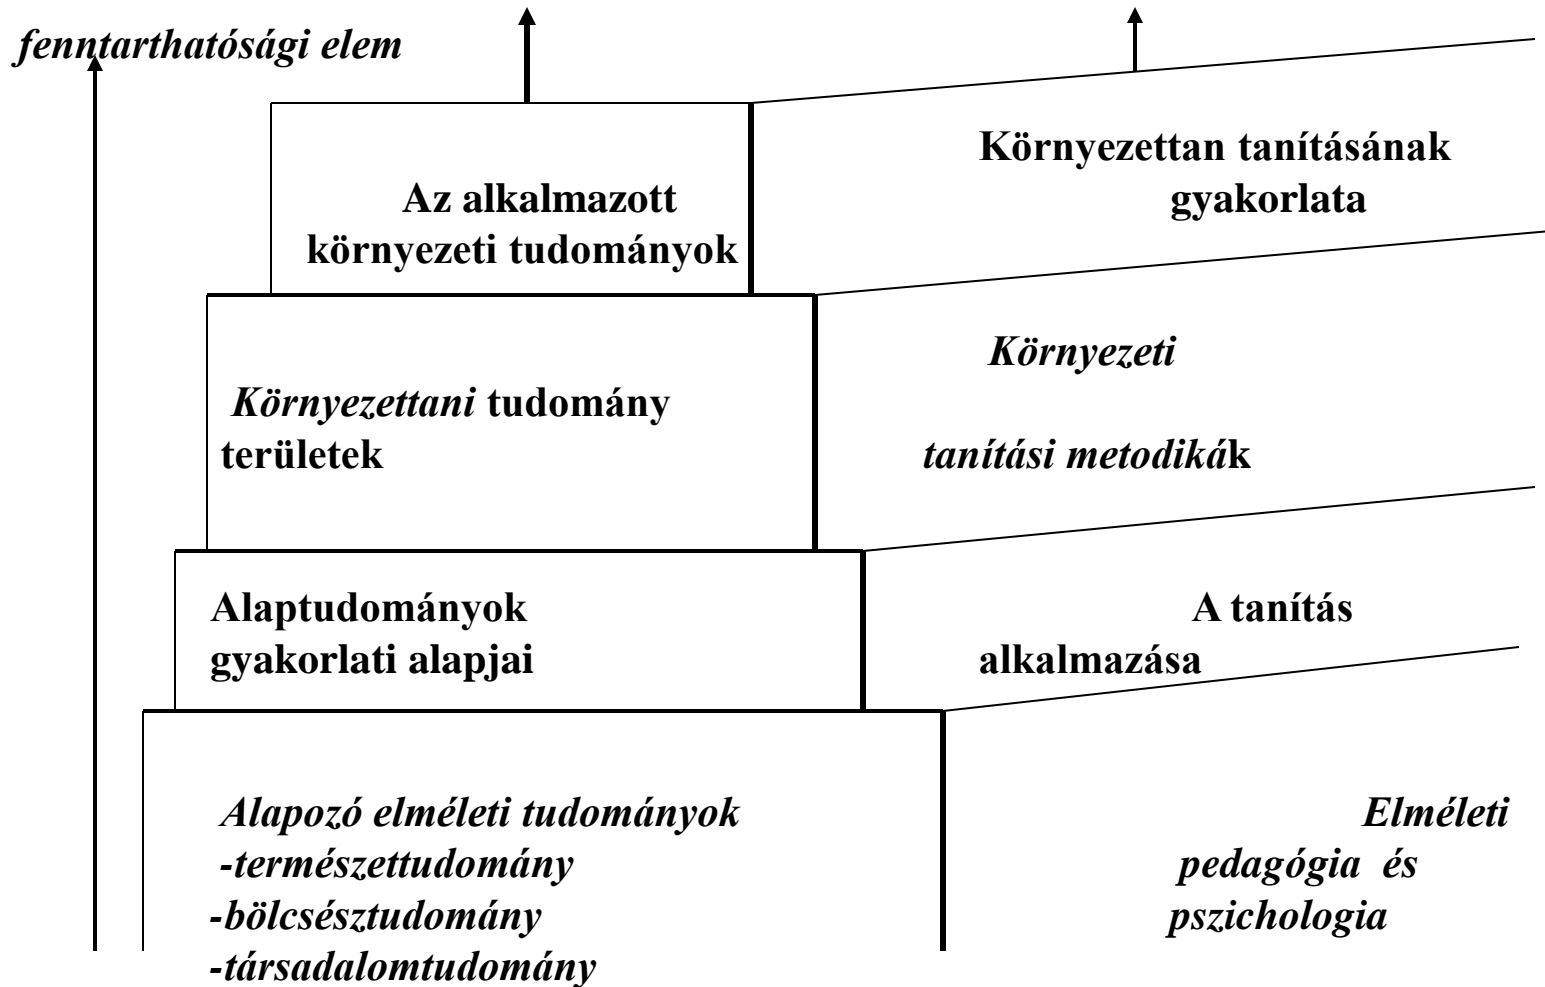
fenntarthatósági elem

Az alkalmazott környezeti tudományok

Környezettan tanításának gyakorlata

Környezettani tudomány területek

Környezeti

tanítási metodikák

Alaptudományok gyakorlati alapjai

A tanítás alkalmazása

Alapozó elméleti tudományok
-természettudomány
-bölcsésztudomány
-társadalomtudomány

Elméleti pedagógia és pszichologia